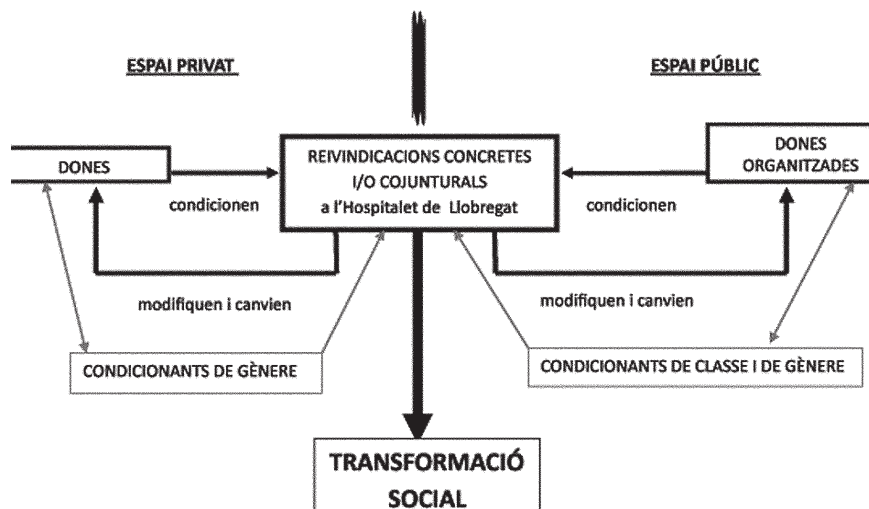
ESPAI PRIVAT

ESPAI PÚBLIC

DONES

REIVINDICACIONS CONCRETES I/O COJUNTURALS a l'Hospitalet de Llobregat

DONES ORGANITZADES

condicionen

condicionen

modifiquen i canvien

modifiquen i canvien

CONDICIONANTS DE GÈNERE

CONDICIONANTS DE CLASSE I DE GÈNERE

TRANSFORMACIÓ SOCIAL